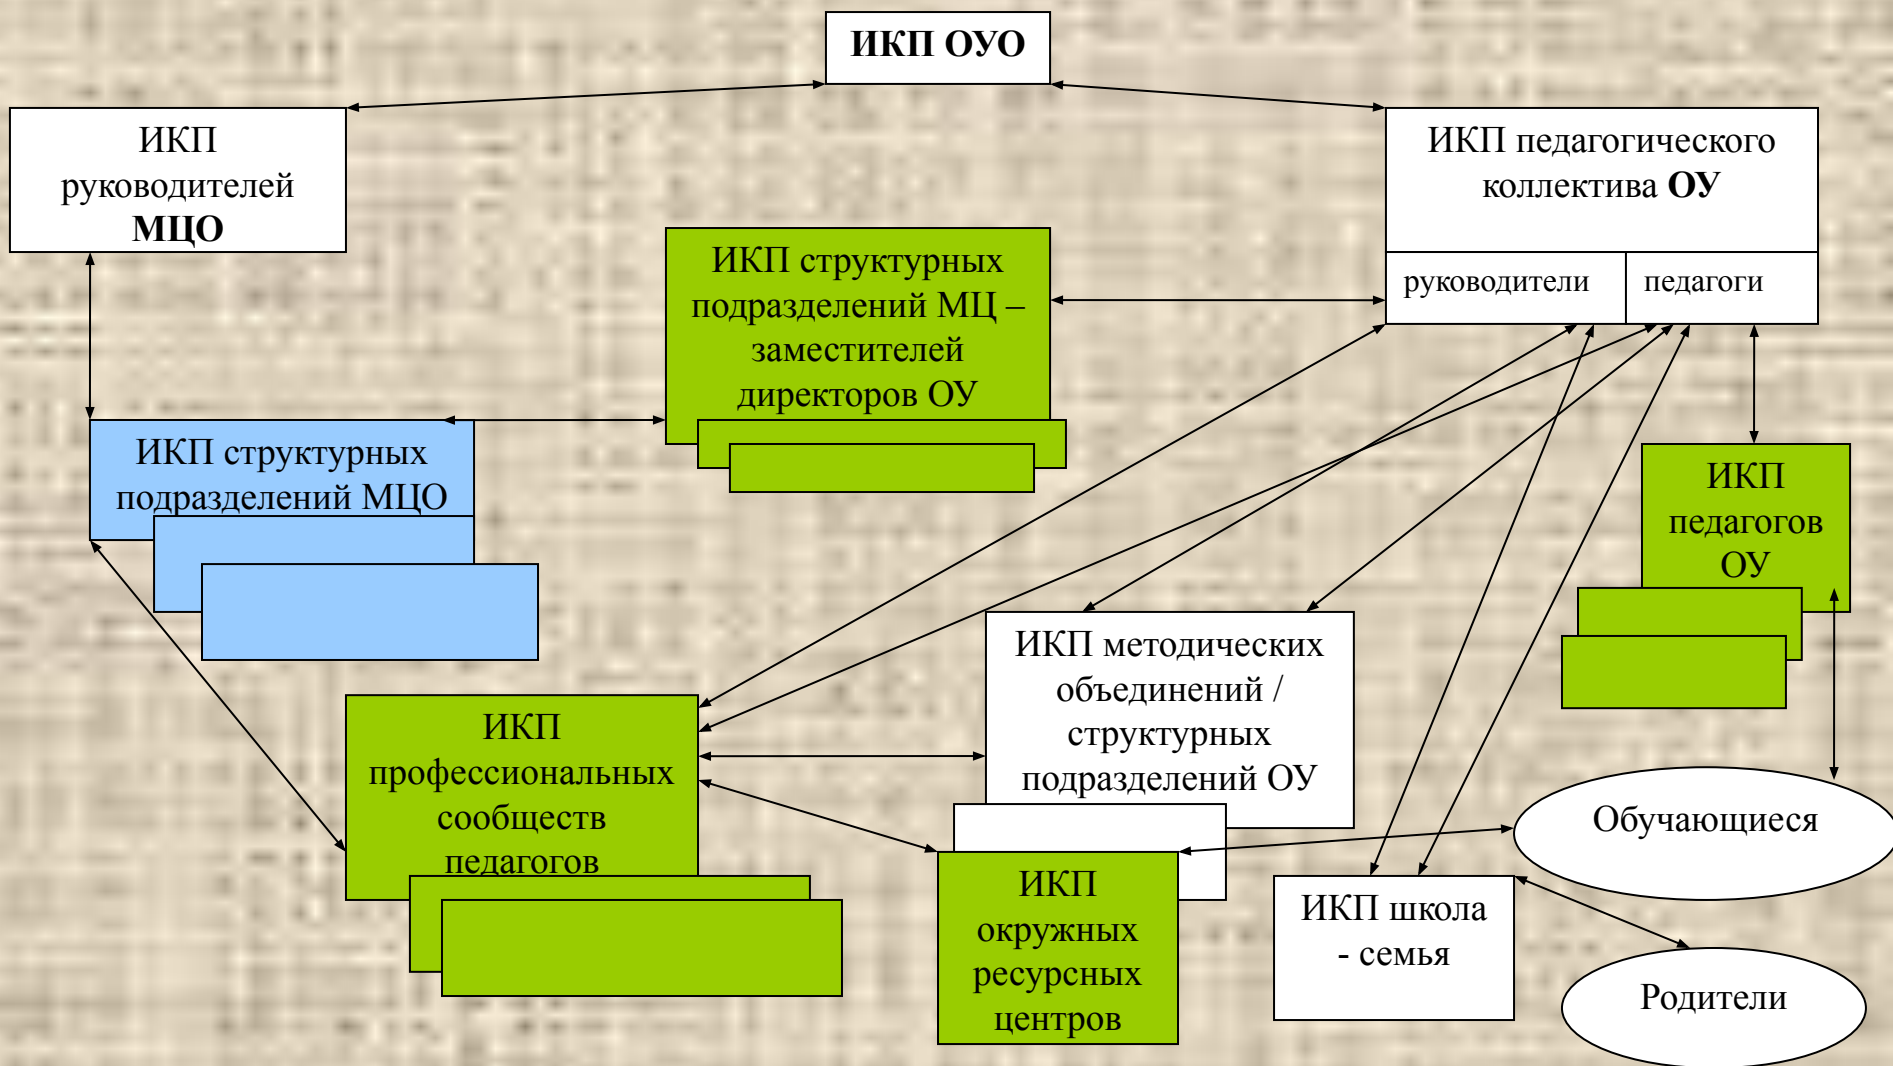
ИКП ОУО

ИКП руководителей МЦО

ИКП педагогического коллектива ОУ

руководители

педагоги

ИКП структурных подразделений МЦ – заместителей директоров ОУ

ИКП структурных подразделений МЦО

ИКП педагогов ОУ

ИКП методических объединений / структурных подразделений ОУ

ИКП профессиональных сообществ педагогов

Обучающиеся

ИКП окружных ресурсных центров

ИКП школа - семья

Родители